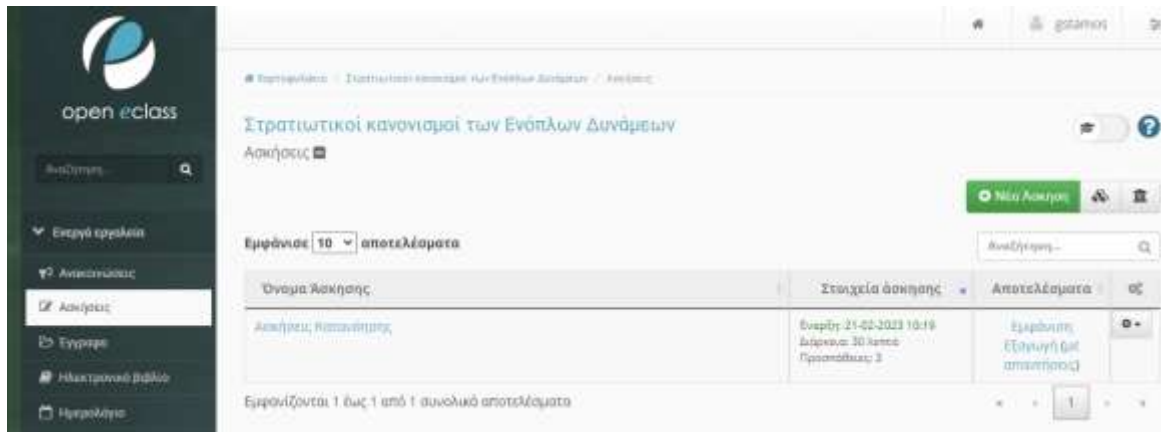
open eclass

Αναζήτηση...

Ενεργά εργαλεία

Ανακοινώσεις

Ασκήσεις

Έγγραφα

Ηλεκτρονικό βιβλίο

Ημερολόγιο

gstamos

Χαρτοφυλάκιο / Στρατιωτικοί κανονισμοί των Ενόπλων Δυνάμεων / Ασκήσεις

Στρατιωτικοί κανονισμοί των Ενόπλων Δυνάμεων

Ασκήσεις

Νέα Άσκηση

Εμφάνισε 10 αποτελέσματα

Αναζήτηση...

| Όνομα Άσκησης | Στοιχεία άσκησης | Αποτελέσματα | |
|---|---|---|---|
| Ασκήσεις Κατανόησης | Έναρξη: 21-02-2023 10:19 Διάρκεια: 30 λεπτά Προσπάθειες: 3 | Εμφάνιση Εξαγωγή (με απαντήσεις) | |

Εμφανίζονται 1 έως 1 από 1 συνολικά αποτελέσματα

1